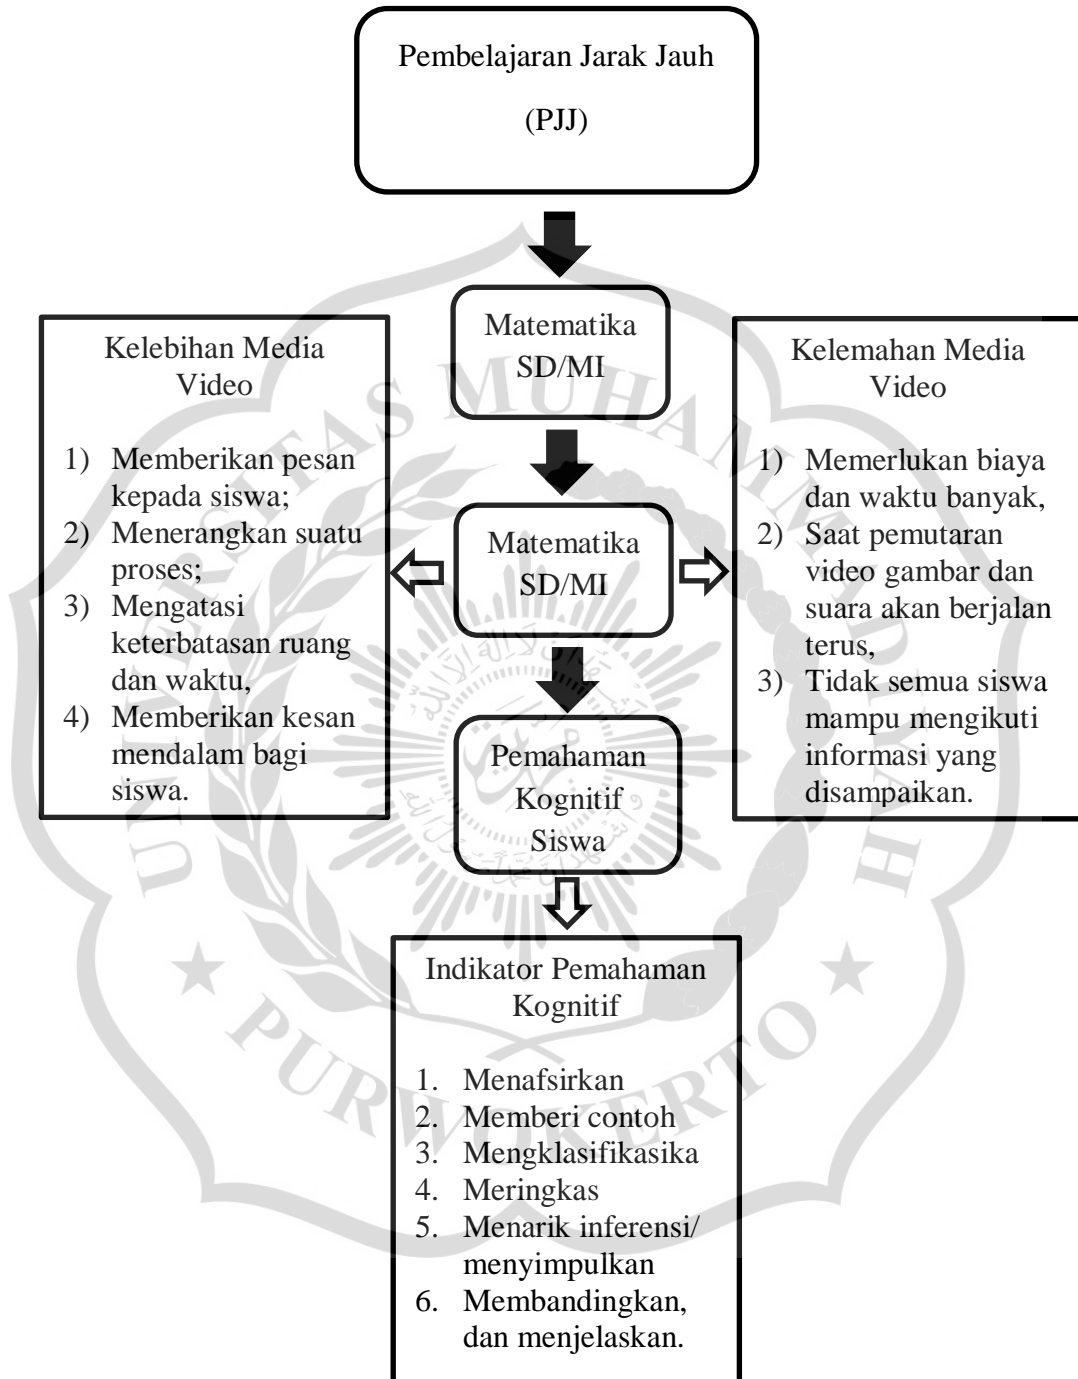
Pembelajaran Jarak Jauh

(PJJ)

Matematika SD/MI

Kelebihan Media Video

1) Memberikan pesan kepada siswa;
2) Menerangkan suatu proses;
3) Mengatasi keterbatasan ruang dan waktu,
4) Memberikan kesan mendalam bagi siswa.

Matematika SD/MI

Kelemahan Media Video

1) Memerlukan biaya dan waktu banyak,
2) Saat pemutaran video gambar dan suara akan berjalan terus,
3) Tidak semua siswa mampu mengikuti informasi yang disampaikan.

Pemahaman Kognitif Siswa

Indikator Pemahaman Kognitif

1. Menafsirkan
2. Memberi contoh
3. Mengklasifikasika
4. Meringkas
5. Menarik inferensi/ menyimpulkan
6. Membandingkan, dan menjelaskan.

UNIVERSITAS MUHAMMADIYAH PURWOKERTO